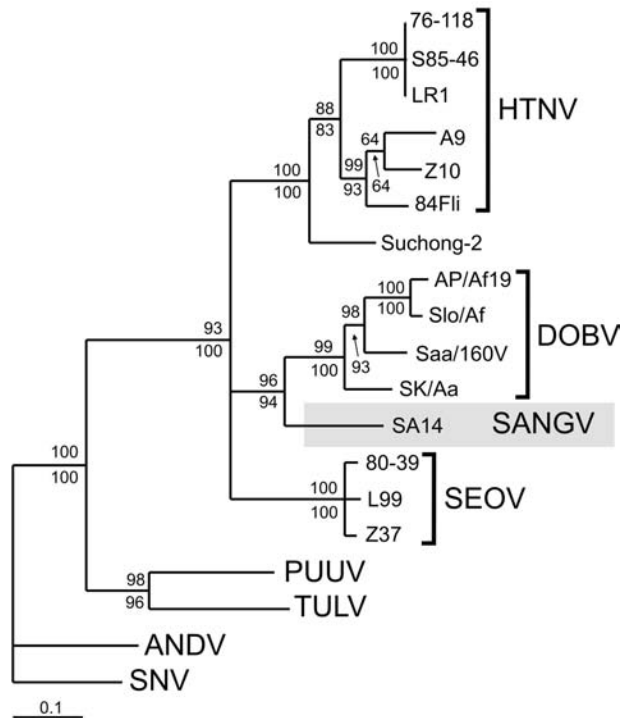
76-118
100
S85-46
100
LR1
HTNV
88
83
64
A9
99
Z10
64
100
93
84Fli
100
Suchong-2
100
AP/Af19
100
Slo/Af
98
DOBV
99
Saa/160V
93
100
93
SK/Aa
100
96
94
SA14
SANGV
100
100
80-39
100
L99
SEOV
100
Z37
98
PUUV
96
TULV
ANDV
SNV
0.1